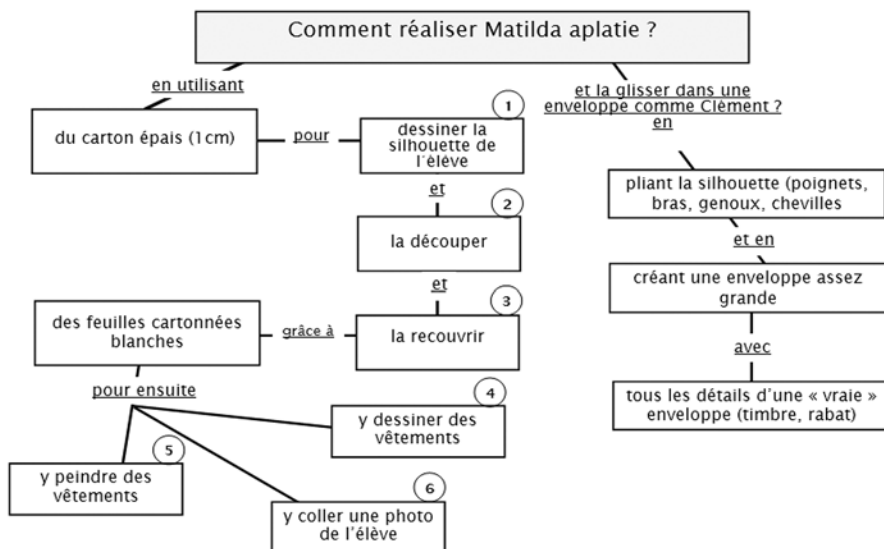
Comment réaliser Matilda aplatie ?

en utilisant

du carton épais (1cm)

pour

1

dessiner la silhouette de l'élève

et

2

la découper

et

3

la recouvrir

grâce à

des feuilles cartonnées blanches

pour ensuite

4

y dessiner des vêtements

5

y peindre des vêtements

6

y coller une photo de l'élève

et la glisser dans une enveloppe comme Clément ?

en

pliant la silhouette (poignets, bras, genoux, chevilles

et en

créant une enveloppe assez grande

avec

tous les détails d'une « vraie » enveloppe (timbre, rabat)